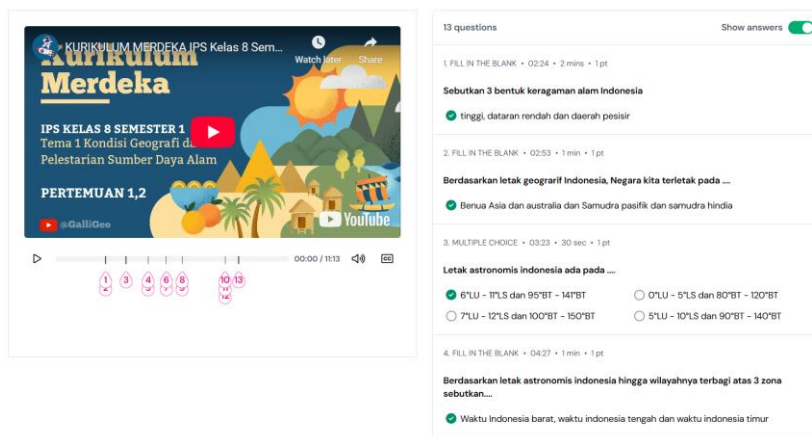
KURIKULUM MERDEKA IPS Kelas 8 Sem...

Watch later

Share

Kurikulum Merdeka

IPS KELAS 8 SEMESTER 1
Tema 1 Kondisi Geografi da
Pelestarian Sumber Daya Alam

PERTEMUAN 1,2

@GalliGeo

YouTube

00:00 / 11:13

1 2 3 4 5 6 7 8 9 10 11 12 13

13 questions

Show answers

1. FILL IN THE BLANK • 02:24 • 2 mins • 1 pt

Sebutkan 3 bentuk keragaman alam Indonesia

tinggi, dataran rendah dan daerah pesisir

2. FILL IN THE BLANK • 02:53 • 1 min • 1 pt

Berdasarkan letak geograrif Indonesia, Negara kita terletak pada ....

Benua Asia dan australia dan Samudra pasifik dan samudra hindia

3. MULTIPLE CHOICE • 03:23 • 30 sec • 1 pt

Letak astronomis indonesia ada pada ....

6°LU - 11°LS dan 95°BT - 141°BT

0°LU - 5°LS dan 80°BT - 120°BT

7°LU - 12°LS dan 100°BT - 150°BT

5°LU - 10°LS dan 90°BT - 140°BT

4. FILL IN THE BLANK • 04:27 • 1 min • 1 pt

Berdasarkan letak astronomis indonesia hingga wilayahnya terbagi atas 3 zona sebutkan....

Waktu Indonesia barat, waktu indonesia tengah dan waktu indonesia timur